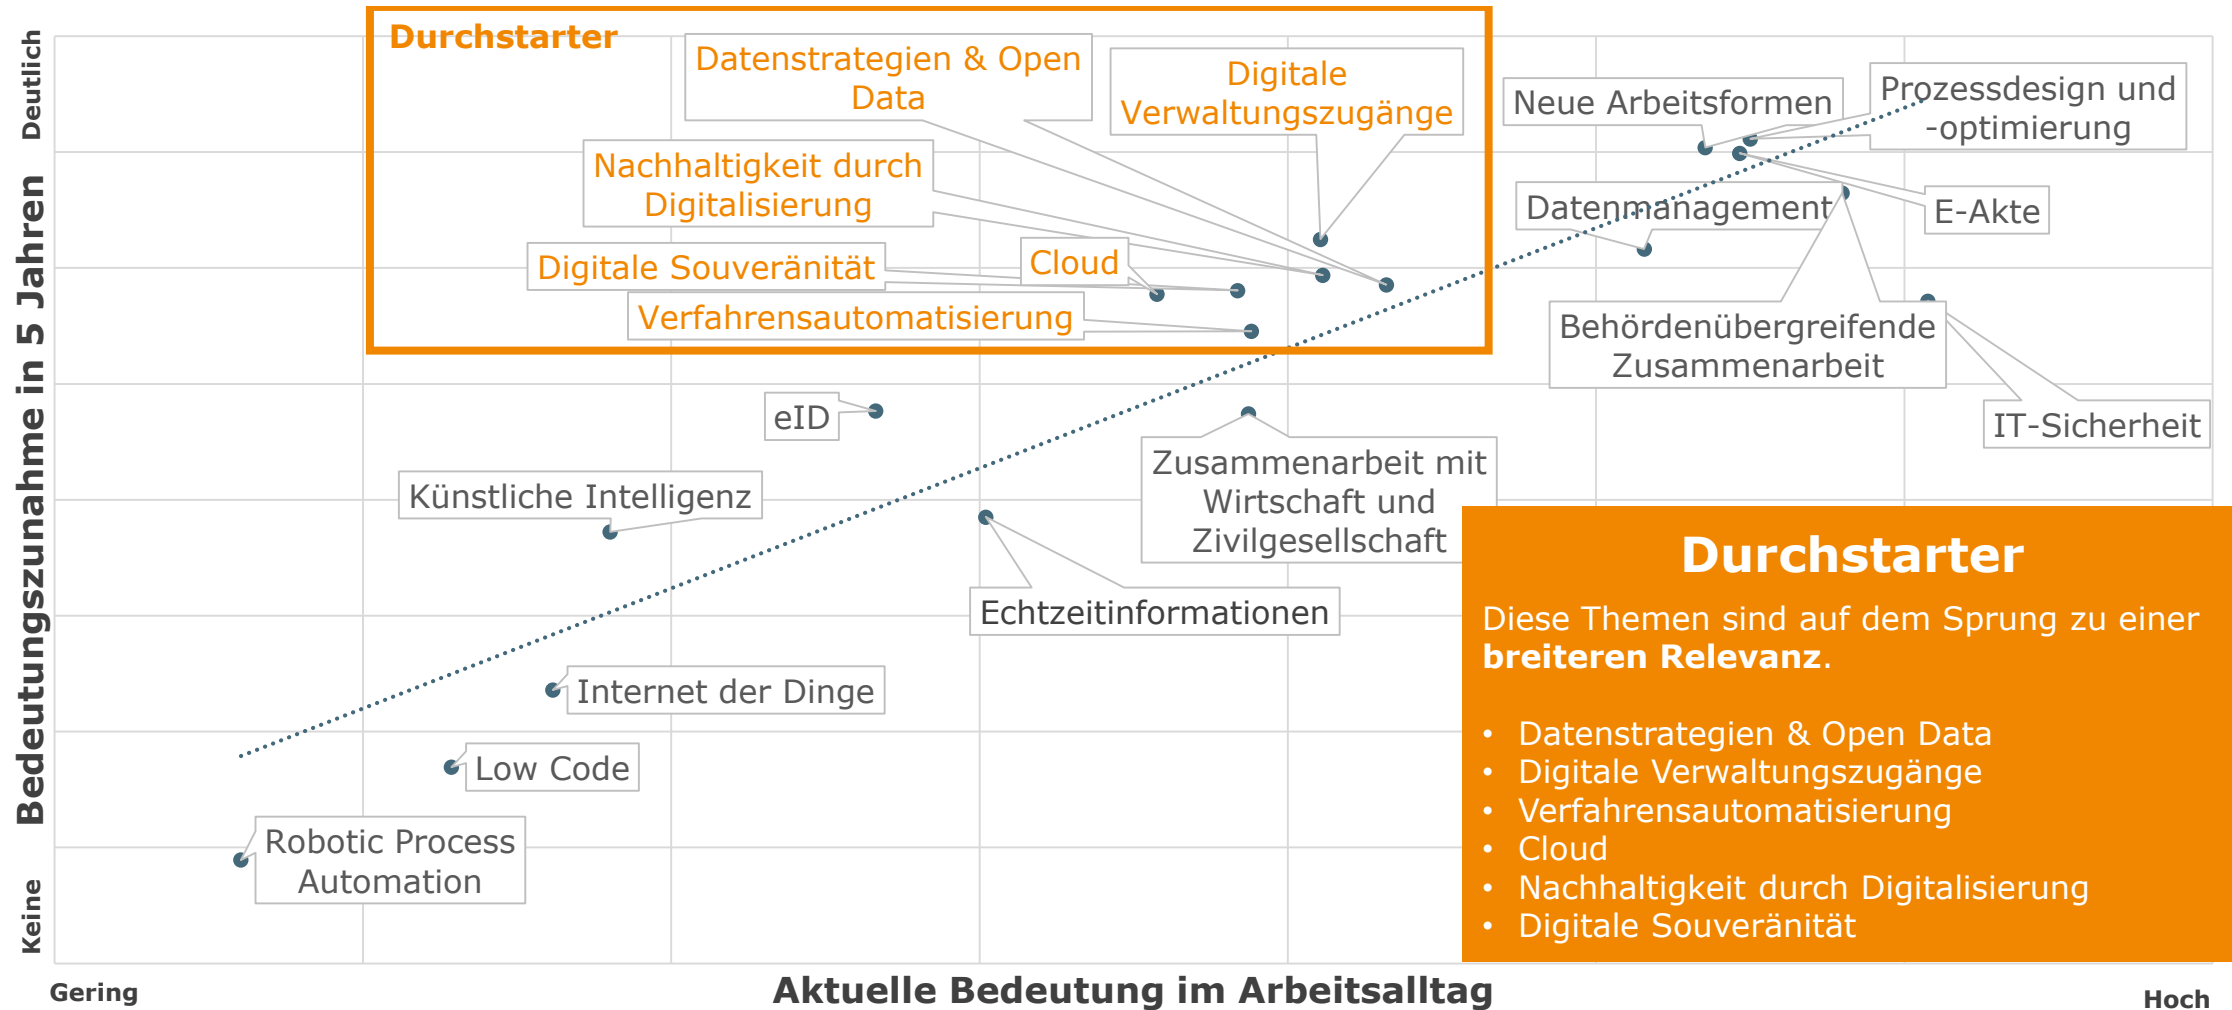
Deutlich
Bedeutungszunahme in 5 Jahren
Keine

Durchstarter

Datenstrategien & Open Data
Digitale Verwaltungszugänge
Nachhaltigkeit durch Digitalisierung
Digitale Souveränität
Cloud
Verfahrensautomatisierung

Neue Arbeitsformen
Prozessdesign und -optimierung
Datenmanagement
E-Akte
Behördenübergreifende Zusammenarbeit
IT-Sicherheit

eID
Künstliche Intelligenz
Zusammenarbeit mit Wirtschaft und Zivilgesellschaft
Echtzeitinformationen
Internet der Dinge
Low Code
Robotic Process Automation

Durchstarter
Diese Themen sind auf dem Sprung zu einer **breiteren Relevanz**.

- Datenstrategien & Open Data
- Digitale Verwaltungszugänge
- Verfahrensautomatisierung
- Cloud
- Nachhaltigkeit durch Digitalisierung
- Digitale Souveränität

Gering
Aktuelle Bedeutung im Arbeitsalltag
Hoch